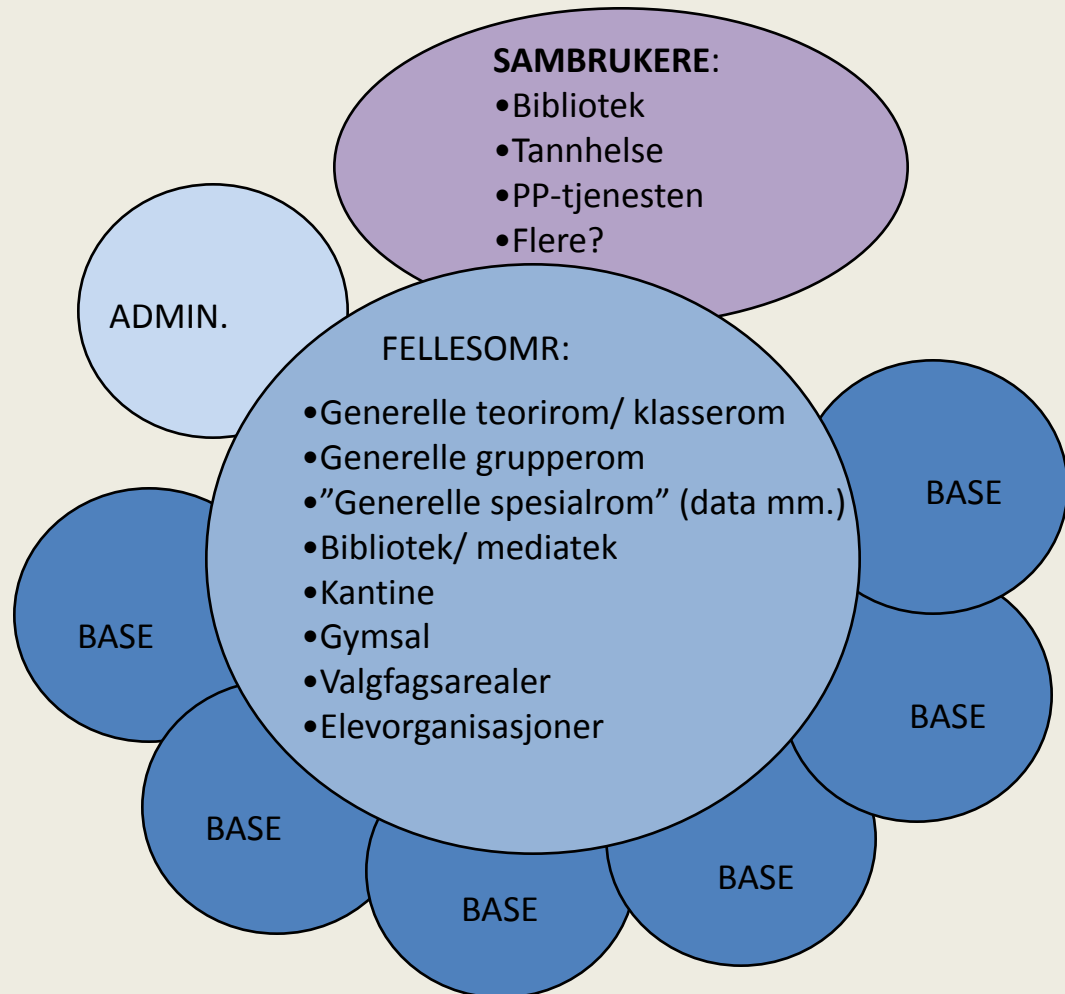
**SAMBRUKERE**:
•Bibliotek
•Tannhelse
•PP-tjenesten
•Flere?

ADMIN.

FELLESOMR:
•Generelle teorirom/ klasserom
•Generelle grupperom
•"Generelle spesialrom" (data mm.)
•Bibliotek/ mediatek
•Kantine
•Gymsal
•Valgfagsarealer
•Elevorganisasjoner

BASE

BASE

BASE

BASE

BASE

BASE

BASE